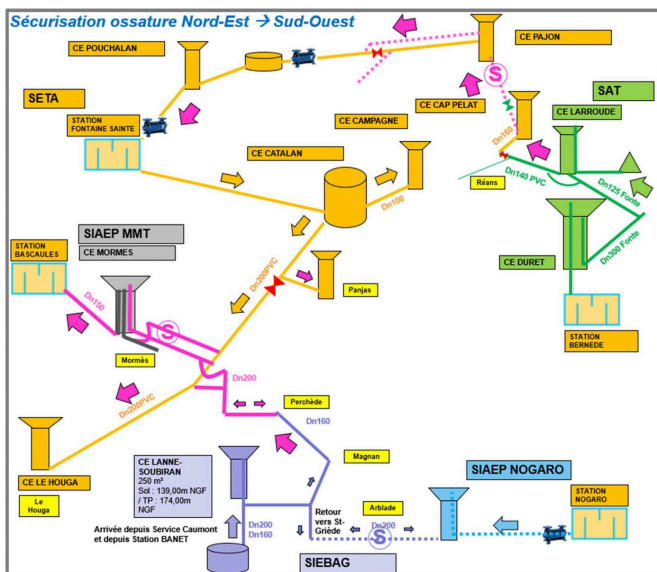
Sécurisation ossature Nord-Est → Sud-Ouest

CE POUCHALAN

CE PAJON

SETA

STATION FONTAINE SAINTE

S

CE CAP PELAT

SAT

CE LARROUDE

CE CAMPAGNE

Dn150

CE CATALAN

Réans

Dn140 PVC

Dn125 Fonte

Dn100

Dn300 Fonte

SIAEP MMT

CE MORMES

CE DURET

STATION BASCAULES

Dn200PVC

Panjas

Dn150

S

STATION BERNEDE

Mormès

Dn200

Dn200PVC

Perchède

Dn160

CE LANNE-SOUBIRAN
250 m³
Sol : 139,00m NGF
/ TP : 174,00m NGF

Magnan

SIAEP NOGARO

CE LE HOUGA

Le Houga

Retour vers St-Griède

Arblade

STATION NOGARO

Arrivée depuis Service Caumont et depuis Station BANET

Dn200
Dn160

Dn200

S

SIEBAG